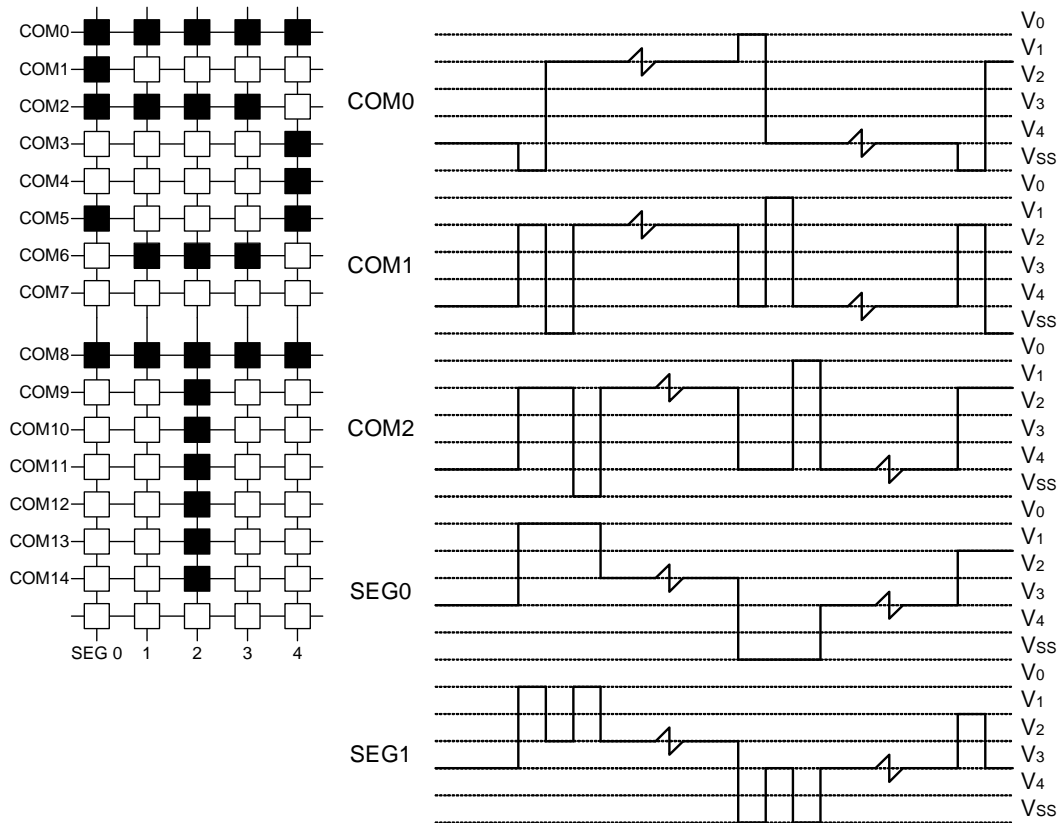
COM0
COM1
COM2
COM3
COM4
COM5
COM6
COM7
COM8
COM9
COM10
COM11
COM12
COM13
COM14
SEG 0 1 2 3 4

COM0
COM1
COM2
SEG0
SEG1

$V_0$
$V_1$
$V_2$
$V_3$
$V_4$
$V_{SS}$
$V_0$
$V_1$
$V_2$
$V_3$
$V_4$
$V_{SS}$
$V_0$
$V_1$
$V_2$
$V_3$
$V_4$
$V_{SS}$
$V_0$
$V_1$
$V_2$
$V_3$
$V_4$
$V_{SS}$
$V_0$
$V_1$
$V_2$
$V_3$
$V_4$
$V_{SS}$